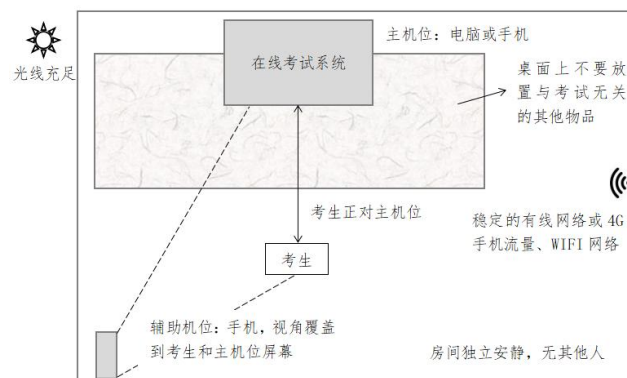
光线充足

主机位：电脑或手机

在线考试系统

桌面上不要放置与考试无关的其他物品

考生正对主机位

稳定的有线网络或4G手机流量、WIFI网络

考生

辅助机位：手机，视角覆盖到考生和主机位屏幕

房间独立安静，无其他人